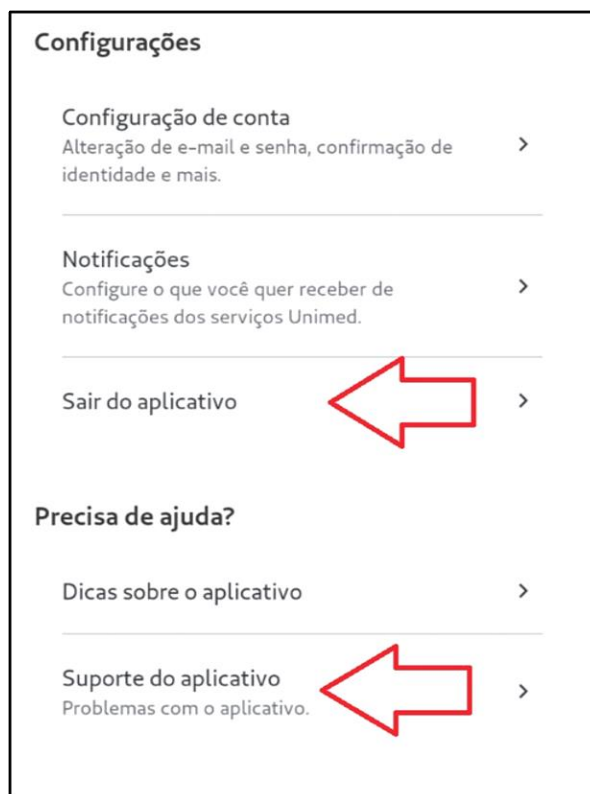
Configurações

Configuração de conta
Alteração de e-mail e senha, confirmação de identidade e mais.
>

Notificações
Configure o que você quer receber de notificações dos serviços Unimed.
>

Sair do aplicativo
>

Precisa de ajuda?

Dicas sobre o aplicativo
>

Suporte do aplicativo
Problemas com o aplicativo.
>